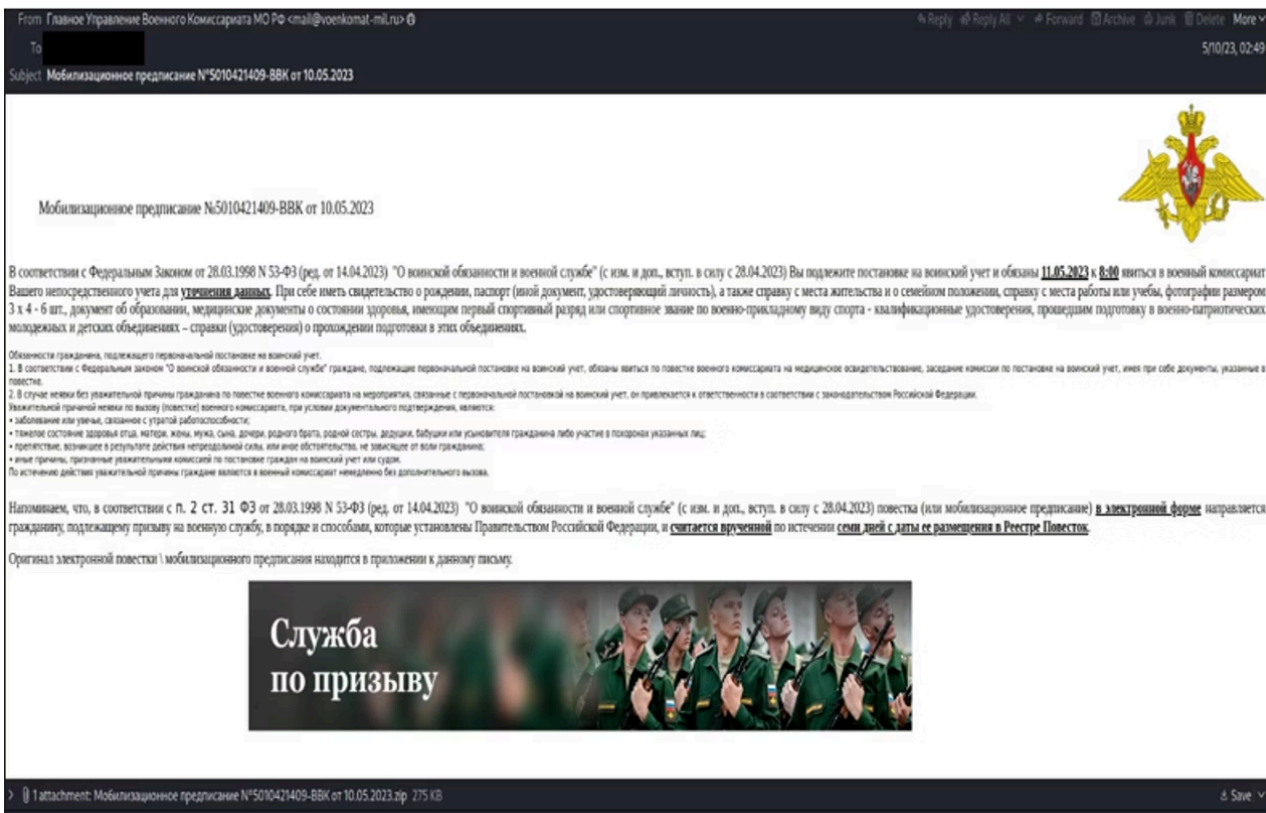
From Главное Управление Военного Комиссариата МО РФ <mail@voenkomat-mil.ru>
To
Subject Мобилизационное предписание №5010421409-ВВК от 10.05.2023

Reply Reply All Forward Archive Junk Delete More
5/10/23, 02:49

Мобилизационное предписание №5010421409-ВВК от 10.05.2023

В соответствии с Федеральным Законом от 28.03.1998 N 53-ФЗ (ред. от 14.04.2023) "О воинской обязанности и военной службе" (с изм. и доп., вступ. в силу с 28.04.2023) Вы подлежите постановке на воинский учет и обязаны 11.05.2023 к 8:00 явиться в военный комиссариат Вашего непосредственного учета для уточнения данных. При себе иметь свидетельство о рождении, паспорт (иной документ, удостоверяющий личность), а также справку с места жительства и о семейном положении, справку с места работы или учебы, фотографии размером 3 x 4 - 6 шт., документ об образовании, медицинские документы о состоянии здоровья, имеющим первый спортивный разряд или спортивное звание по военно-прикладному виду спорта - квалификационные удостоверения, прошедшим подготовку в военно-патриотических молодежных и детских объединениях – справки (удостоверения) о прохождении подготовки в этих объединениях.

Обязанности гражданина, подлежащего первоначальной постановке на воинский учет.
1. В соответствии с Федеральным законом "О воинской обязанности и военной службе" граждане, подлежащие первоначальной постановке на воинский учет, обязаны явиться по повестке военного комиссариата на медицинское освидетельствование, заседание комиссии по постановке на воинский учет, имея при себе документы, указанные в повестке.
2. В случае неявки без уважительной причины гражданина по повестке военного комиссариата на мероприятия, связанные с первоначальной постановкой на воинский учет, он привлекается к ответственности в соответствии с законодательством Российской Федерации.
Уважительной причиной неявки по вызову (повестке) военного комиссариата, при условии документального подтверждения, являются:
• заболевание или увечье, связанное с утратой работоспособности;
• тяжелое состояние здоровья отца, матери, жены, мужа, сына, дочери, родного брата, родной сестры, дедушки, бабушки или усыновителя гражданина либо участие в похоронах указанных лиц;
• препятствие, возникшее в результате действия непреодолимой силы, или иное обстоятельство, не зависящее от воли гражданина;
• иные причины, признанные уважительными комиссией по постановке граждан на воинский учет или судом.
По истечению действия уважительной причины граждане являются в военный комиссариат немедленно без дополнительного вызова.

Напоминаем, что, в соответствии с п. 2 ст. 31 ФЗ от 28.03.1998 N 53-ФЗ (ред. от 14.04.2023) "О воинской обязанности и военной службе" (с изм. и доп., вступ. в силу с 28.04.2023) повестка (или мобилизационное предписание) в электронной форме направляется гражданину, подлежащему призыву на военную службу, в порядке и способами, которые установлены Правительством Российской Федерации, и считается врученной по истечении семи дней с даты ее размещения в Реестре Повесток.

Оригинал электронной повестки \ мобилизационного предписания находится в приложении к данному письму.

Служба
по призыву

1 attachment: Мобилизационное предписание №5010421409-ВВК от 10.05.2023.zip 275 KB
Save